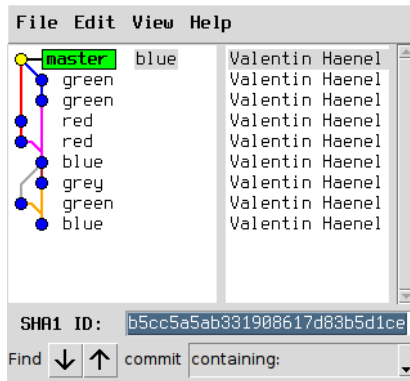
File Edit View Help

master blue
green
green
red
red
blue
grey
green
blue

Valentin Haenel
Valentin Haenel
Valentin Haenel
Valentin Haenel
Valentin Haenel
Valentin Haenel
Valentin Haenel
Valentin Haenel
Valentin Haenel

SHA1 ID: b5cc5a5ab331908617d83b5d1ce

Find ↓ ↑ commit containing: